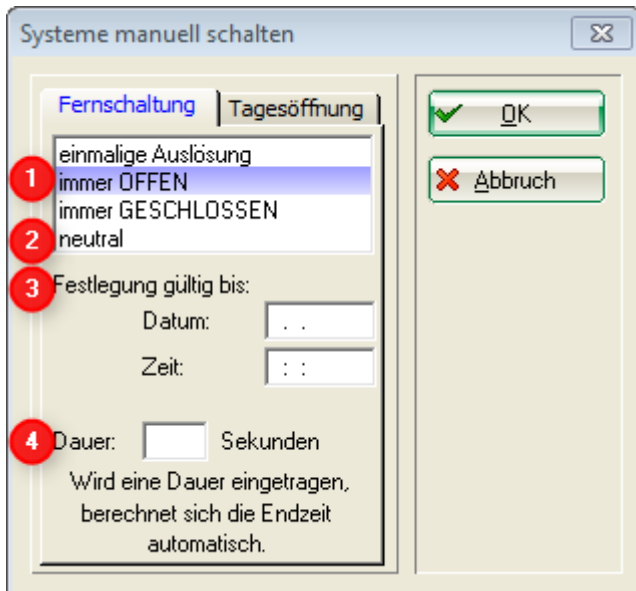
Systeme manuell schalten

Fernschaltung | Tagesöffnung

einmalige Auslösung
1 immer OFFEN
immer GESCHLOSSEN
2 neutral

3 Festlegung gültig bis:
Datum: . .
Zeit: : :

4 Dauer: Sekunden
Wird eine Dauer eingetragen, berechnet sich die Endzeit automatisch.

OK
Abbruch